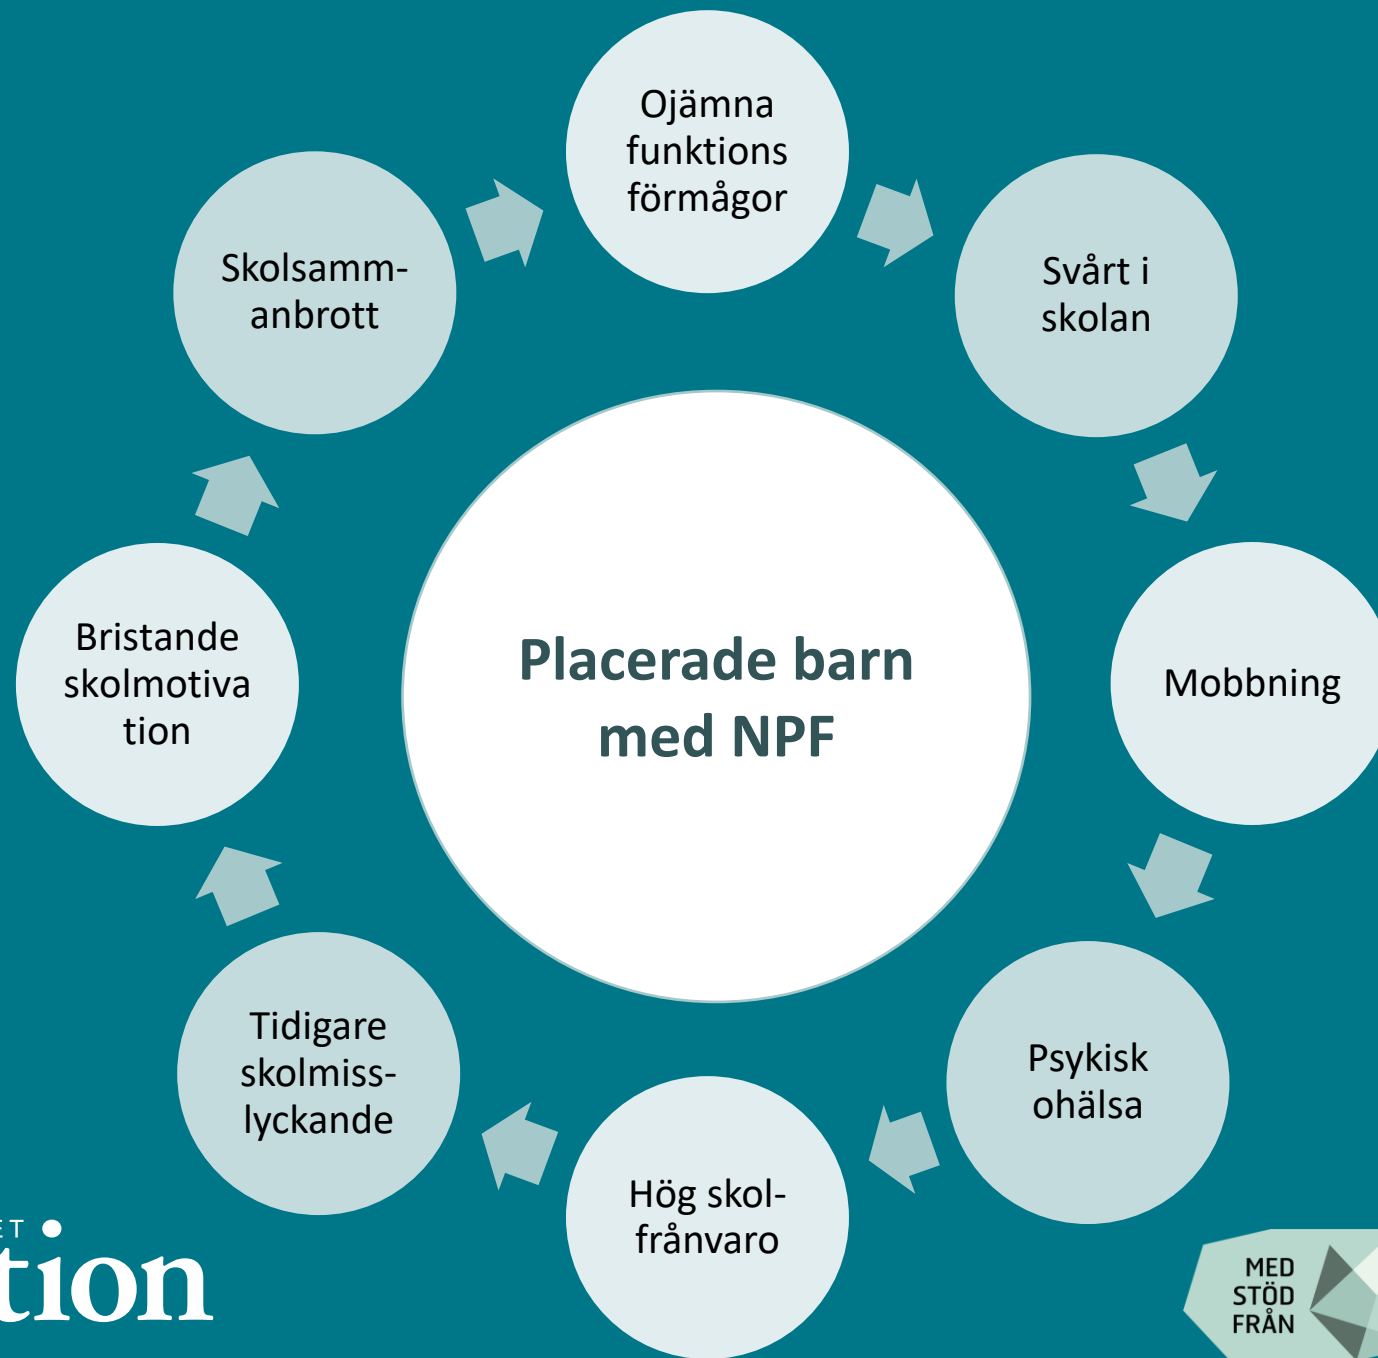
Ojämna funktions förmågor

Svårt i skolan

Mobbning

Psykisk ohälsa

Hög skolfrånvaro

Tidigare skolmisslyckande

Bristande skolmotiva tion

Skolsammanbrott

Placerade barn med NPF

ET

tion

MED STÖD FRÅN